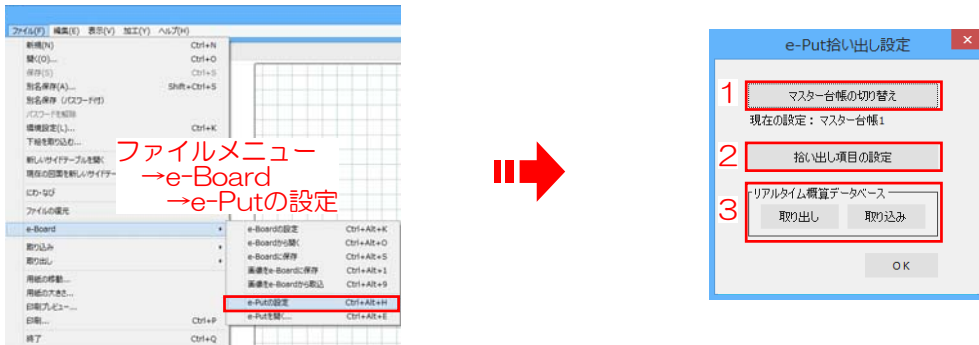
ファイル(F) 編集(E) 表示(V) 加工(Y) ヘルプ(H)
新規(N) Ctrl+N
開く(O)... Ctrl+O
保存(S) Ctrl+S
別名保存(A)... Shift+Ctrl+S
別名保存（パスワード付）
パスワードを解除
環境設定(L)... Ctrl+K
下絵を開く込み...
新しいサイドテーブルを開く
現在の図面を新しいサイドテー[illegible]
にわ・なび
ファイルの復元
e-Board
取り込み
取り出し
用紙の移動...
用紙の大きさ...
印刷プレビュー...
印刷... Ctrl+P
終了 Ctrl+Q

e-Boardの設定 Ctrl+Alt+K
e-Boardから開く Ctrl+Alt+O
e-Boardに保存 Ctrl+Alt+S
画像をe-Boardに保存 Ctrl+Alt+1
画像をe-Boardから取込 Ctrl+Alt+9
e-Putの設定 Ctrl+Alt+H
e-Putを開く... Ctrl+Alt+E

ファイルメニュー
→e-Board
→e-Putの設定

e-Put拾い出し設定
1 マスター台帳の切り替え
現在の設定：マスター台帳1
2 拾い出し項目の設定
3 リアルタイム概算データベース
取り出し 取り込み
OK